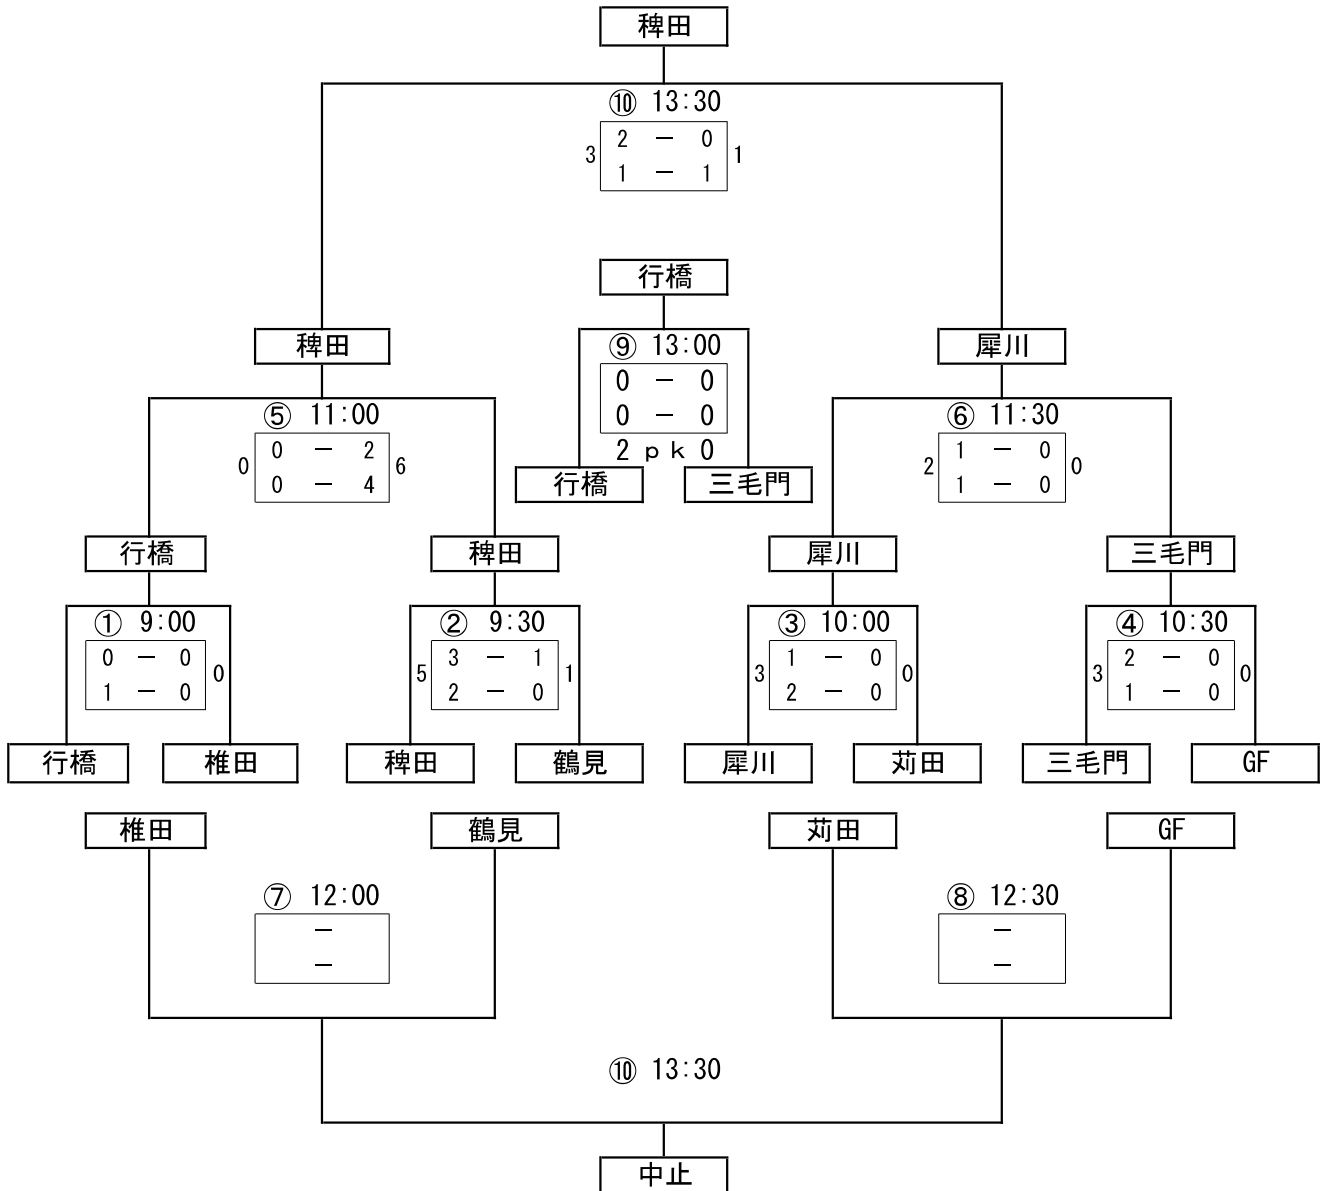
稗田

⑩ 13:30

| 3 | 2 － 0 | 1 |
|---|---|---|
| | 1 － 1 | |

行橋

⑨ 13:00

0 － 0
0 － 0
2 ｐｋ 0

行橋 三毛門

稗田

⑤ 11:00

| 0 | 0 － 2 | 6 |
|---|---|---|
| | 0 － 4 | |

犀川

⑥ 11:30

| 2 | 1 － 0 | 0 |
|---|---|---|
| | 1 － 0 | |

行橋

① 9:00

| | 0 － 0 | 0 |
|---|---|---|
| | 1 － 0 | |

行橋 椎田

稗田

② 9:30

| 5 | 3 － 1 | 1 |
|---|---|---|
| | 2 － 0 | |

稗田 鶴見

犀川

③ 10:00

| 3 | 1 － 0 | 0 |
|---|---|---|
| | 2 － 0 | |

犀川 苅田

三毛門

④ 10:30

| 3 | 2 － 0 | 0 |
|---|---|---|
| | 1 － 0 | |

三毛門 GF

椎田 鶴見

⑦ 12:00

－
－

苅田 GF

⑧ 12:30

－
－

⑩ 13:30

中止